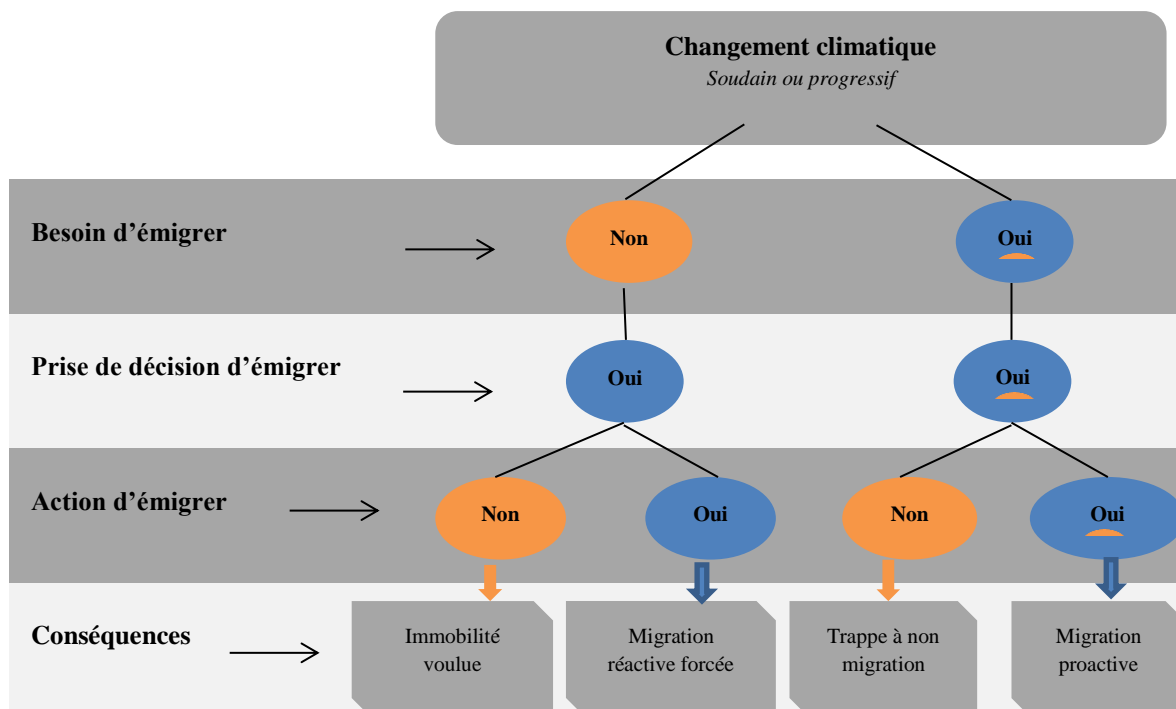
Changement climatique
Soudain ou progressif

Besoin d’émigrer

Non

Oui

Prise de décision d’émigrer

Oui

Oui

Action d’émigrer

Non

Oui

Non

Oui

Conséquences

Immobilité voulue

Migration réactive forcée

Trappe à non migration

Migration proactive